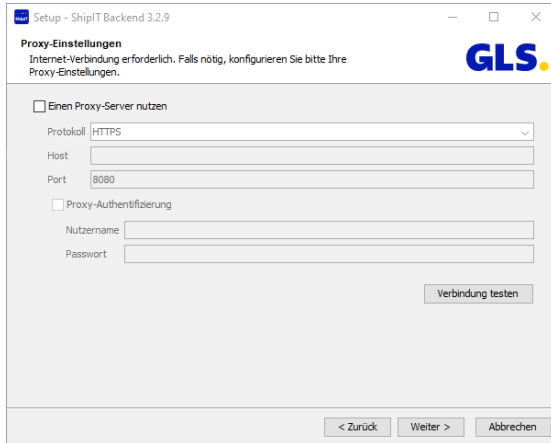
ShipIT Setup - ShipIT Backend 3.2.9

Proxy-Einstellungen
Internet-Verbindung erforderlich. Falls nötig, konfigurieren Sie bitte Ihre Proxy-Einstellungen.

GLS.

Einen Proxy-Server nutzen

Protokoll HTTPS
Host
Port 8080

Proxy-Authentifizierung
Nutzername
Passwort

Verbindung testen

< Zurück
Weiter >
Abbrechen